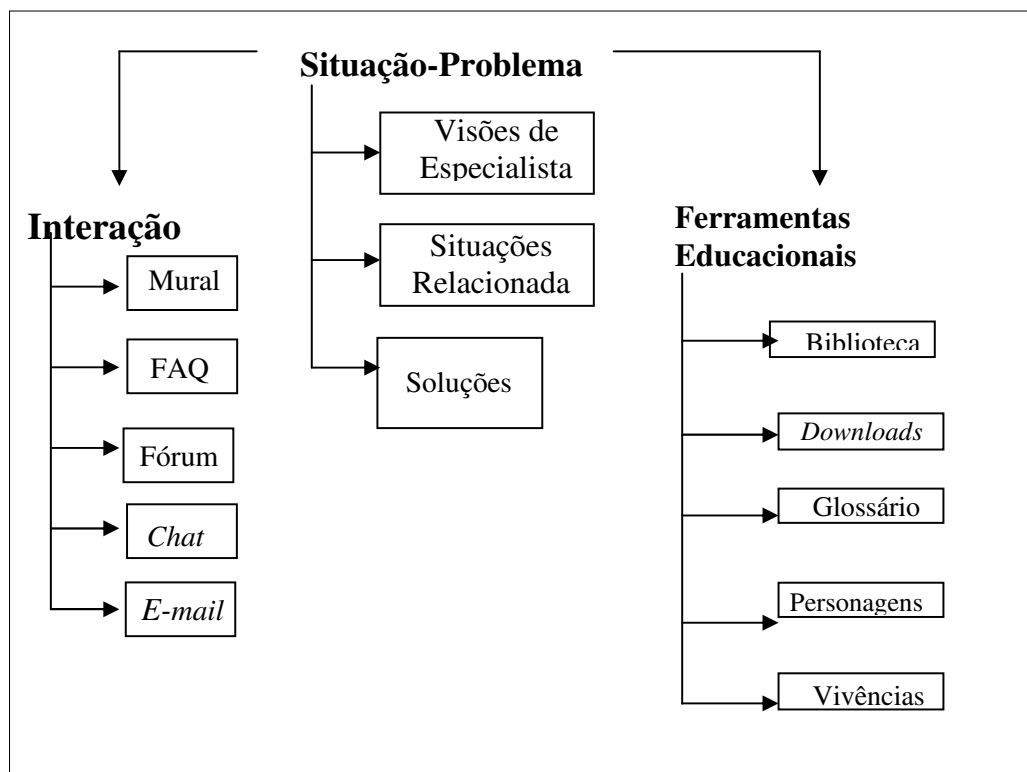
Situação-Problema

Visões de Especialista

Situações Relacionada

Soluções

Interação

Mural

FAQ

Fórum

Chat

E-mail

Ferramentas Educacionais

Biblioteca

Downloads

Glossário

Personagens

Vivências